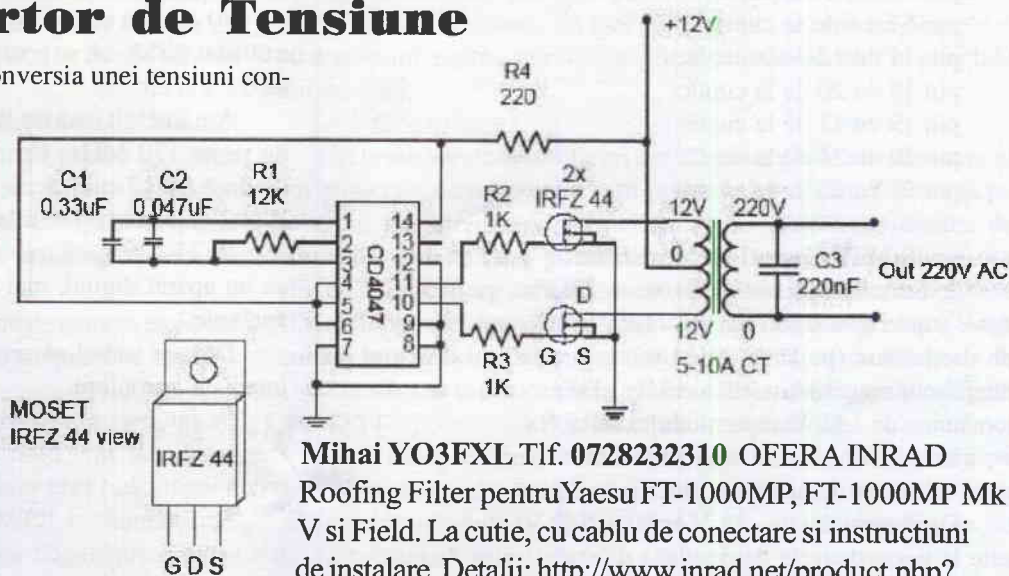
rtor de Tensiune

onversia unei tensiuni con-

+12V

R4
220

C1
0.33uF

C2
0.047uF

R1
12K

R2
1K

2x
IRFZ 44

1
2
3
4
5
6
7

14
13
12
11
10
9
8

CD4047

12V
0
12V

220V
0

5-10A CT

C3
220nF

Out 220V AC

D
G S

R3
1K

MOSET
IRFZ 44 view

IRFZ 44

G D S

Mihai YO3FXL Tlf. 0728232310 OFERA INRAD Roofing Filter pentruYaesu FT-1000MP, FT-1000MP Mk V si Field. La cutie, cu cablu de conectare si instructiuni de instalare. Detalii: http://www.inrad.net/product.php?